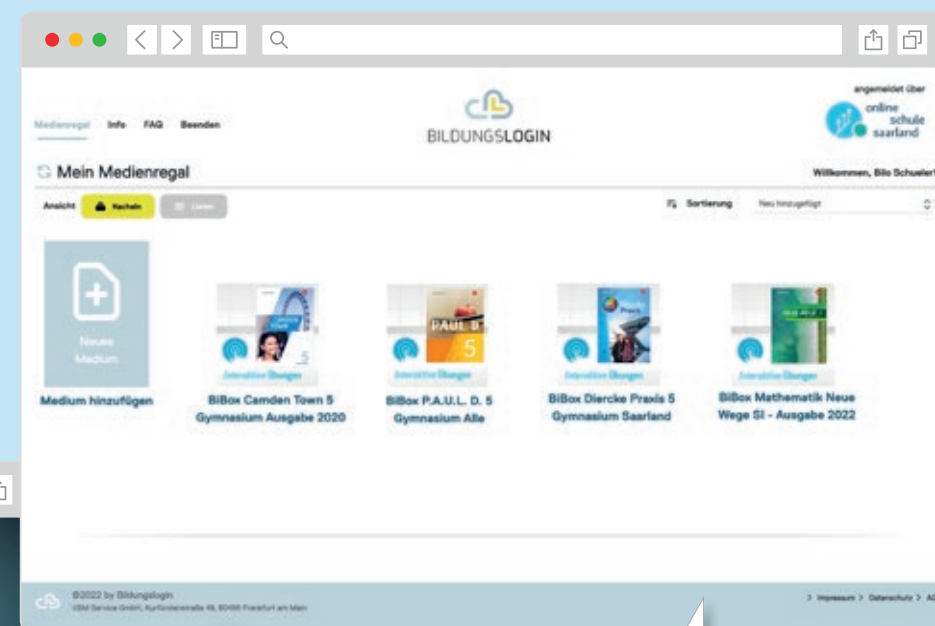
Medienregal Info FAQ Beenden

BILDUNGSLOGIN

angemeldet über
online schule saarland

Mein Medienregal

Willkommen, Bilo Schueler

Ansicht Kacheln Listen

Sortierung Neu hinzugefügt

Neues Medium

Medium hinzufügen

Interaktive Übungen

BiBox Camden Town 5 Gymnasium Ausgabe 2020

PAUL D. 5

Interaktive Übungen

BiBox P.A.U.L. D. 5 Gymnasium Alle

Interaktive Übungen

BiBox Diercke Praxis 5 Gymnasium Saarland

Interaktive Übungen

BiBox Mathematik Neue Wege SI - Ausgabe 2022

©2022 by Bildungslogin
VBM Service GmbH, Kurfürstenstraße 49, 60486 Frankfurt am Main

> Impressum > Datenschutz > A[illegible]